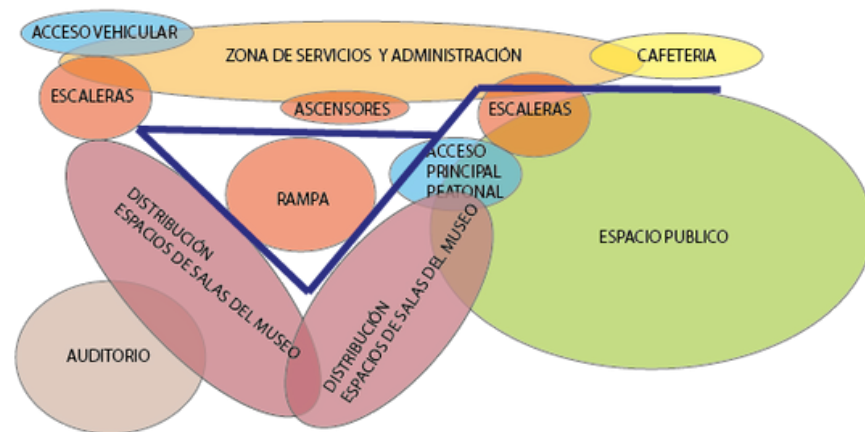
ACCESO VEHICULAR

ZONA DE SERVICIOS Y ADMINISTRACIÓN

CAFETERIA

ESCALERAS

ASCENSORES

ESCALERAS

ACCESO PRINCIPAL PEATONAL

RAMPA

DISTRIBUCIÓN ESPACIOS DE SALAS DEL MUSEO

ESPACIO PUBLICO

DISTRIBUCIÓN ESPACIOS DE SALAS DEL MUSEO

AUDITORIO